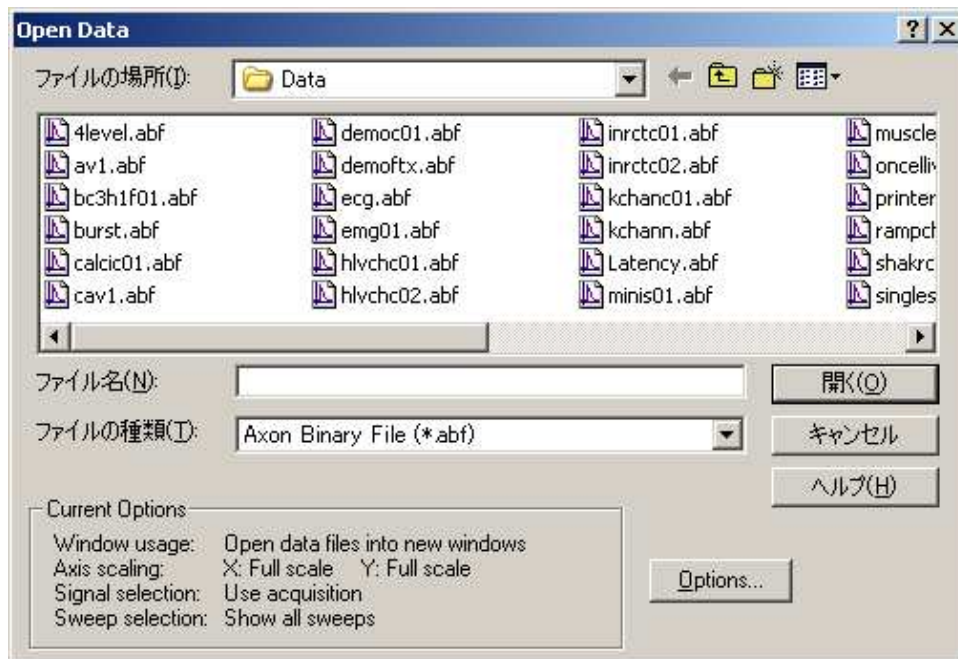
Open Data

?

ファイルの場所(I): Data

4level.abf
av1.abf
bc3h1f01.abf
burst.abf
calcic01.abf
cav1.abf

democ01.abf
demoftx.abf
ecg.abf
emg01.abf
hlvchc01.abf
hlvchc02.abf

inrctc01.abf
inrctc02.abf
kchanc01.abf
kchann.abf
Latency.abf
minis01.abf

muscle
oncelliv
printer
rampch
shakrc
singles

ファイル名(N):

開く(O)

ファイルの種類(T): Axon Binary File (*.abf)

キャンセル

ヘルプ(H)

Current Options

Window usage: Open data files into new windows
Axis scaling: X: Full scale Y: Full scale
Signal selection: Use acquisition
Sweep selection: Show all sweeps

Options...